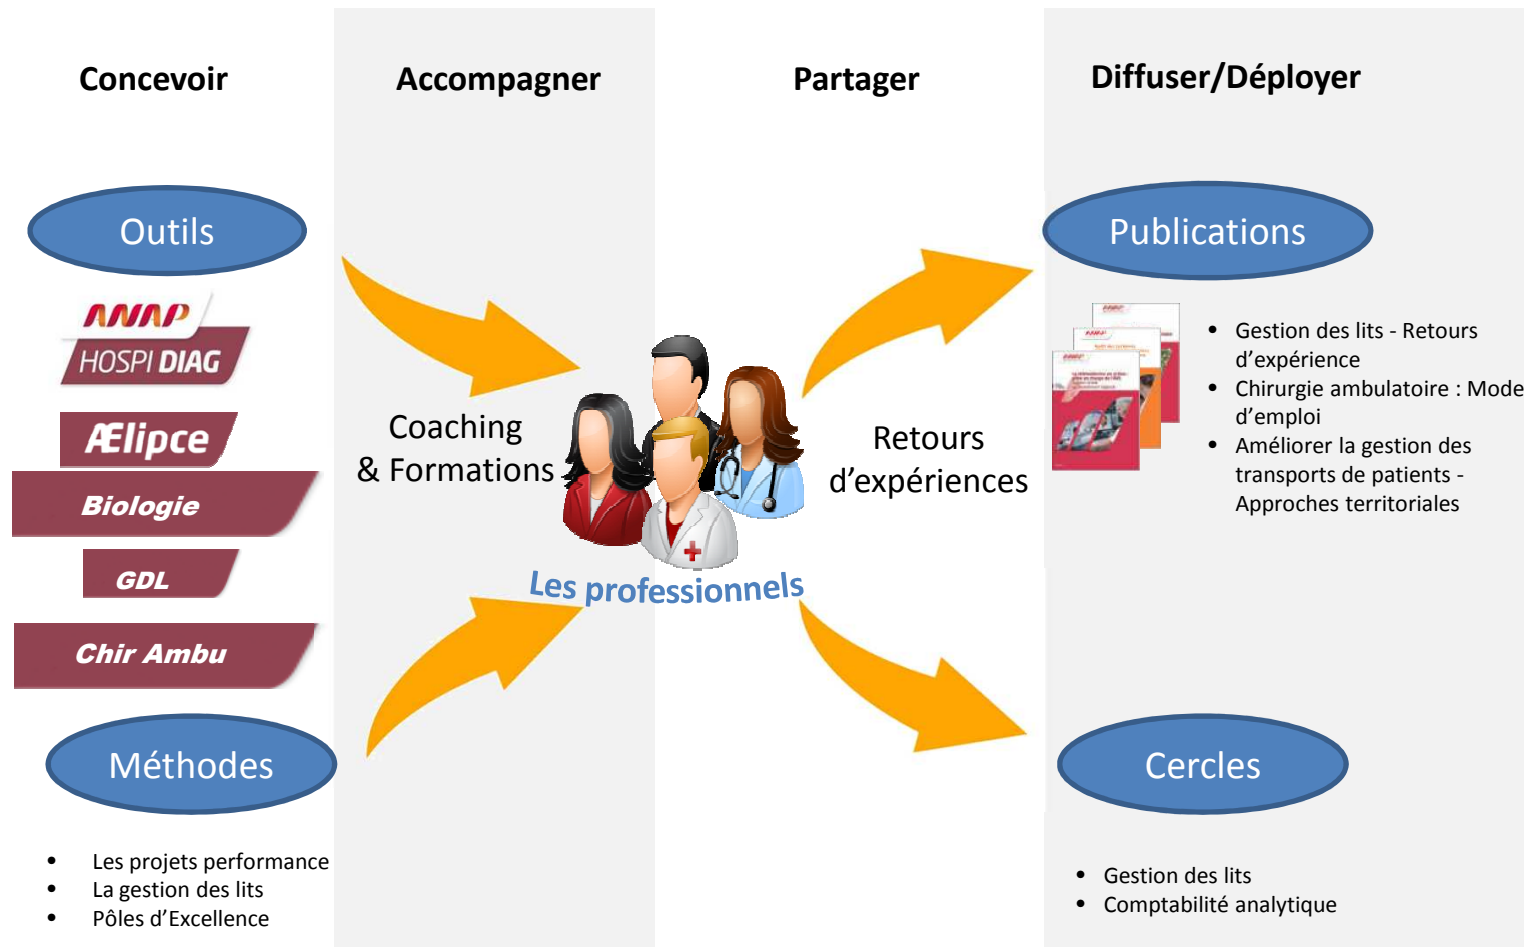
Concevoir

Accompagner

Partager

Diffuser/Déployer

Outils

ANAP
HOSPI DIAG

Ælipce

Biologie

GDL

Chir Ambu

Méthodes

- Les projets performance
- La gestion des lits
- Pôles d'Excellence

Coaching
& Formations

Les professionnels

Retours
d'expériences

Publications

- Gestion des lits - Retours d'expérience
- Chirurgie ambulatoire : Mode d'emploi
- Améliorer la gestion des transports de patients - Approches territoriales

Cercles

- Gestion des lits
- Comptabilité analytique